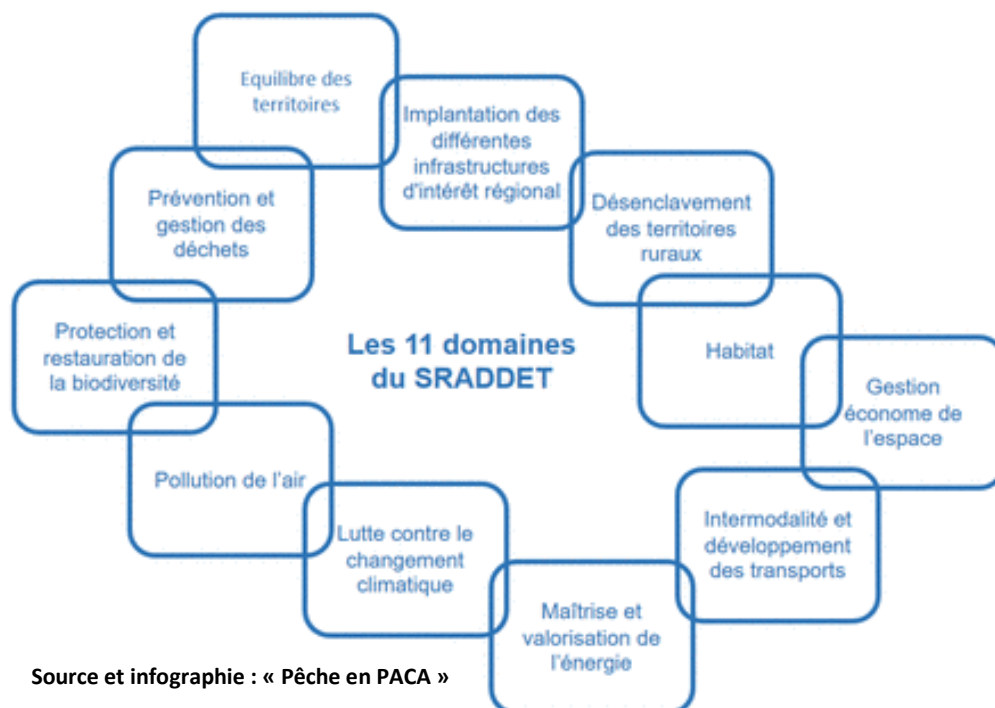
Les 11 domaines du SRADDET

Equilibre des territoires

Implantation des différentes infrastructures d'intérêt régional

Désenclavement des territoires ruraux

Habitat

Gestion économe de l'espace

Intermodalité et développement des transports

Maîtrise et valorisation de l'énergie

Lutte contre le changement climatique

Pollution de l'air

Protection et restauration de la biodiversité

Prévention et gestion des déchets

Source et infographie : « Pêche en PACA »